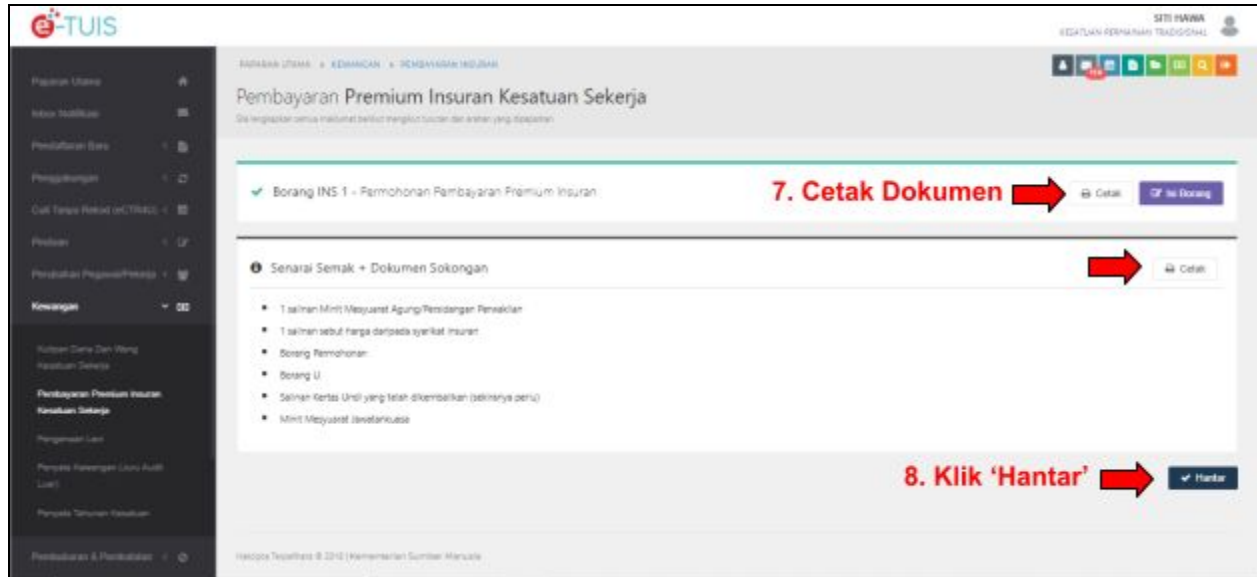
e-TUIS

SITI HAWA
KESATUAN PERMAINAN TRADISIONAL

Paparan Utama
Inbox Notifikasi
Pendaftaran Baru
Penggabungan
Cuti Tanpa Rekod (eCTRKU)
Pindaan
Perubahan Pegawai/Pekerja
Kewangan
Kutipan Dana Dan Wang Kesatuan Sekerja
Pembayaran Premium Insuran Kesatuan Sekerja
Pengenaan Levi
Penyata Kewangan Liuru Audit Luar
Penyata Tahunan Kesatuan
Pembubaran & Pembatalan

PAPARAN UTAMA » KEWANGAN » PEMBAYARAN INSURAN

Pembayaran Premium Insuran Kesatuan Sekerja
Sila lengkapkan semua maklumat berikut mengikut turutan dan arahan yang dipaparkan.

Borang INS 1 - Permohonan Pembayaran Premium Insuran

7. Cetak Dokumen

Cetak

Isi Borang

Senarai Semak + Dokumen Sokongan

Cetak

- 1 salinan Minit Mesyuarat Agung/Persidangan Perwakilan
- 1 salinan sebut harga daripada syarikat insuran
- Borang Permohonan
- Borang U
- Salinan Kertas Undi yang telah dikembalikan (sekiranya perlu)
- Minit Mesyuarat Jawatankuasa

8. Klik 'Hantar'

Hantar

Hakcipta Terpelihara © 2012 | Kementerian Sumber Manusia